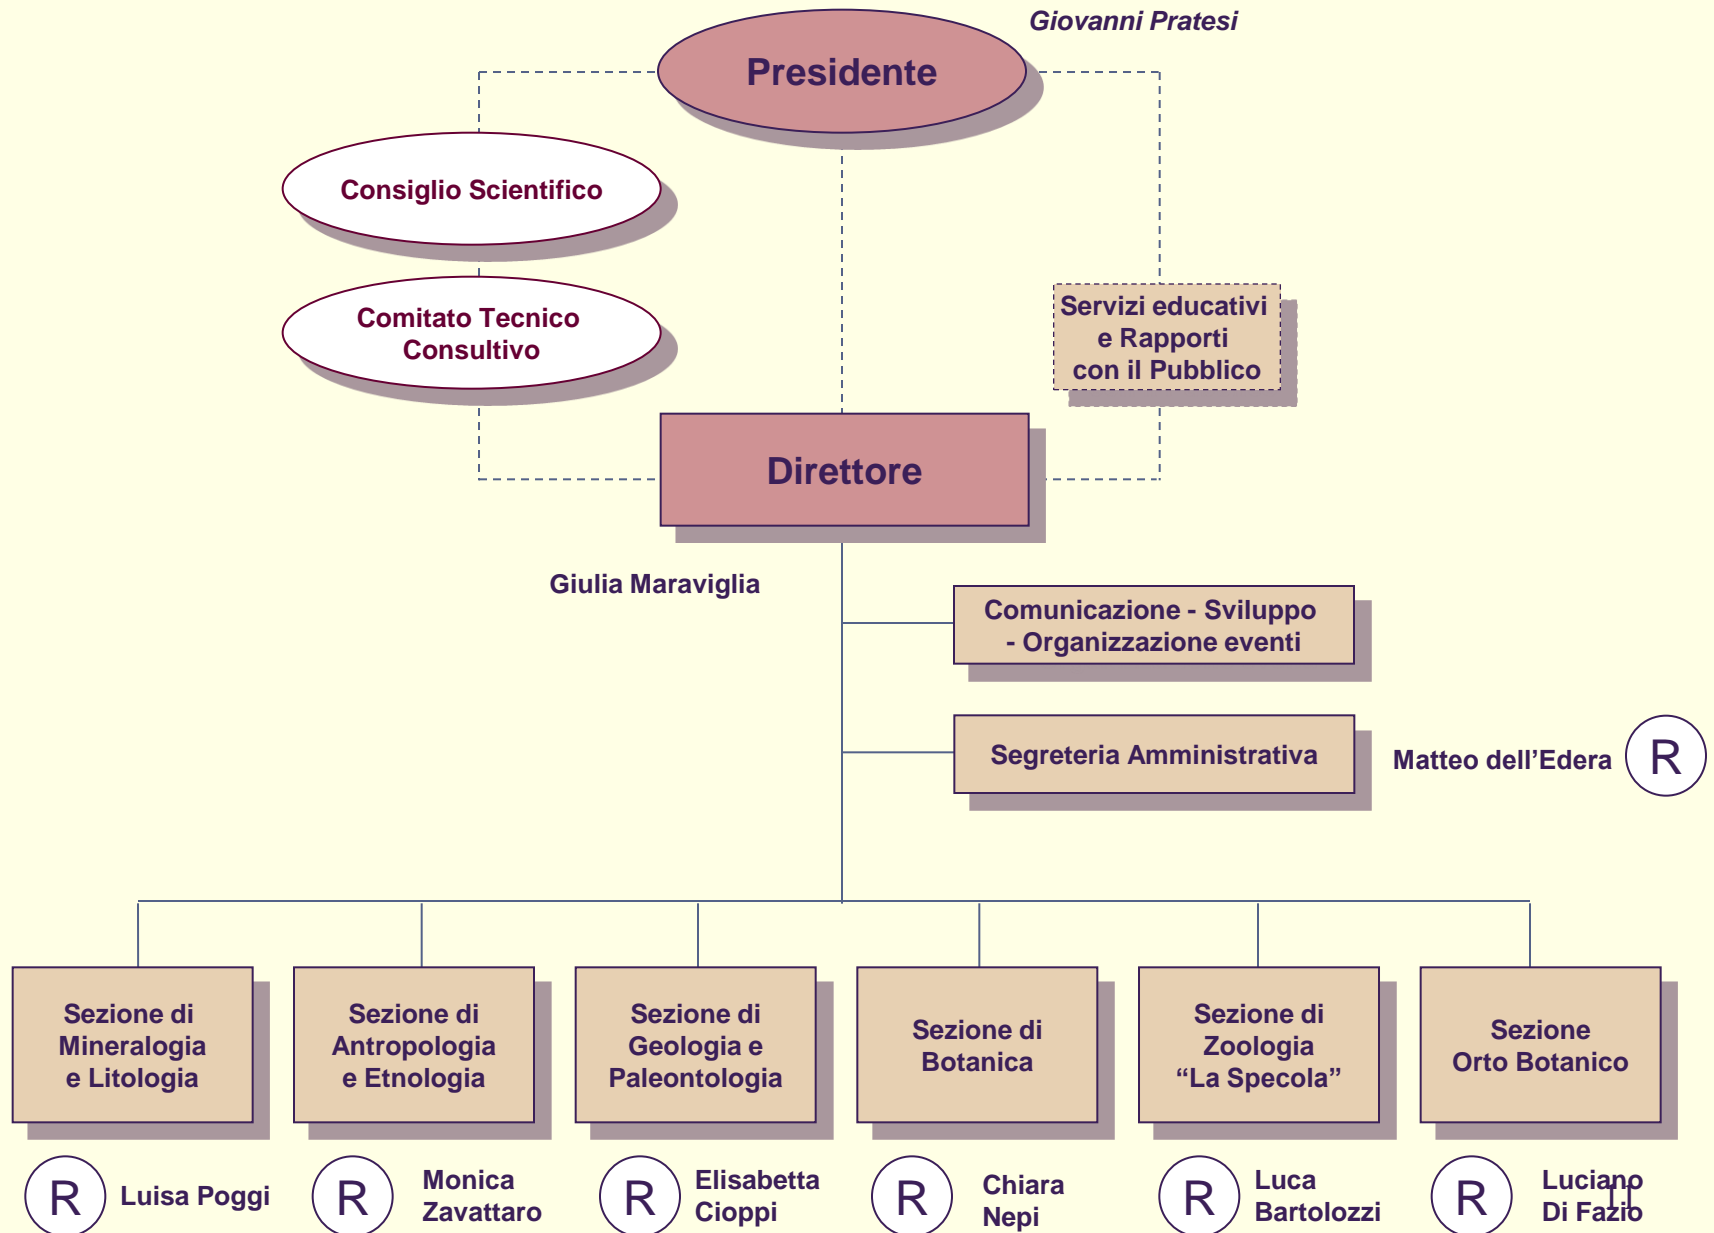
Giovanni Pratesi

Presidente

Consiglio Scientifico

Comitato Tecnico Consultivo

Servizi educativi e Rapporti con il Pubblico

Direttore

Giulia Maraviglia

Comunicazione - Sviluppo - Organizzazione eventi

Segreteria Amministrativa

Matteo dell'Edera R

Sezione di Mineralogia e Litologia

Sezione di Antropologia e Etnologia

Sezione di Geologia e Paleontologia

Sezione di Botanica

Sezione di Zoologia "La Specola"

Sezione Orto Botanico

R Luisa Poggi

R Monica Zavattaro

R Elisabetta Cioppi

R Chiara Nepi

R Luca Bartolozzi

R Luciano Di Fazio

11